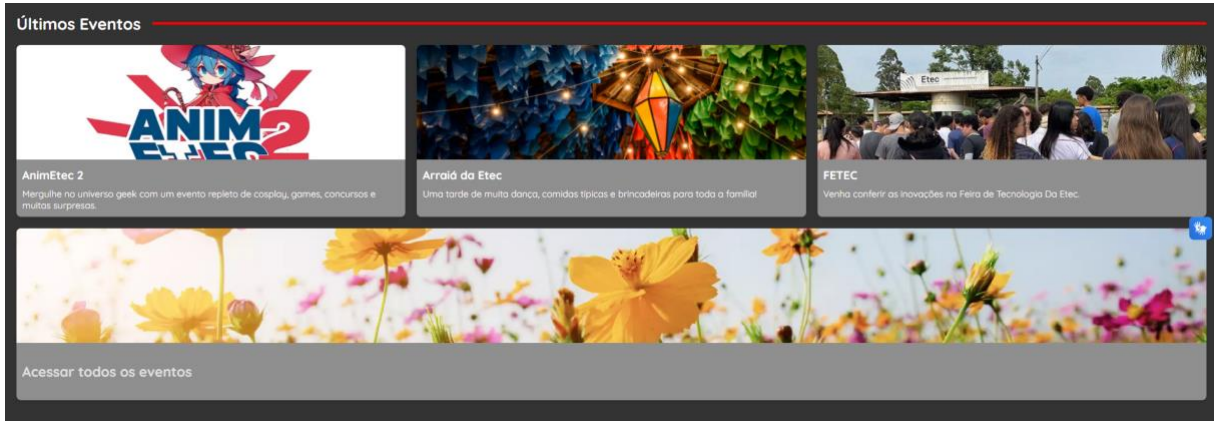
Últimos Eventos

ANIM ETEC 2

AnimEtec 2

Mergulhe no universo geek com um evento repleto de cosplay, games, concursos e muitas surpresas.

Arraiá da Etec

Uma tarde de muita dança, comidas típicas e brincadeiras para toda a família!

Etec

FETEC

Venha conferir as inovações na Feira de Tecnologia Da Etec.

Acessar todos os eventos